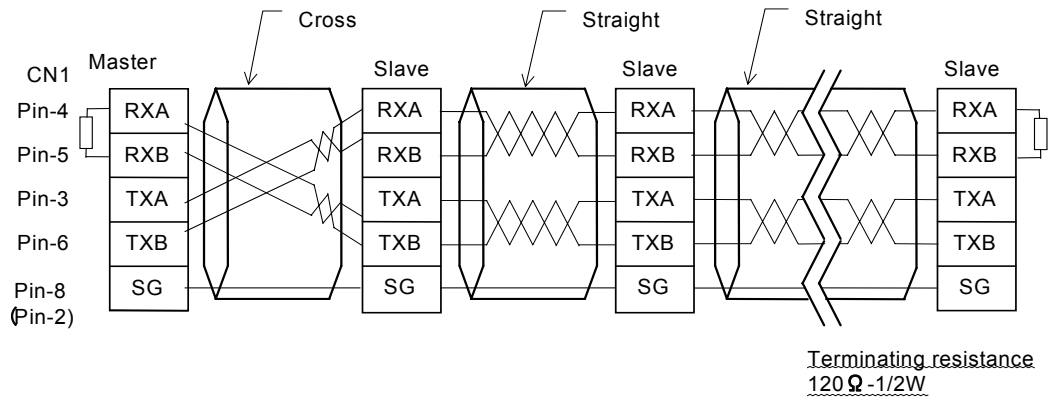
Cross
Straight
Straight

CN1
Master
Pin-4
Pin-5
Pin-3
Pin-6
Pin-8
(Pin-2)

RXA
RXB
TXA
TXB
SG

Slave
RXA
RXB
TXA
TXB
SG

Slave
RXA
RXB
TXA
TXB
SG

Slave
RXA
RXB
TXA
TXB
SG

Terminating resistance
120 Ω -1/2W